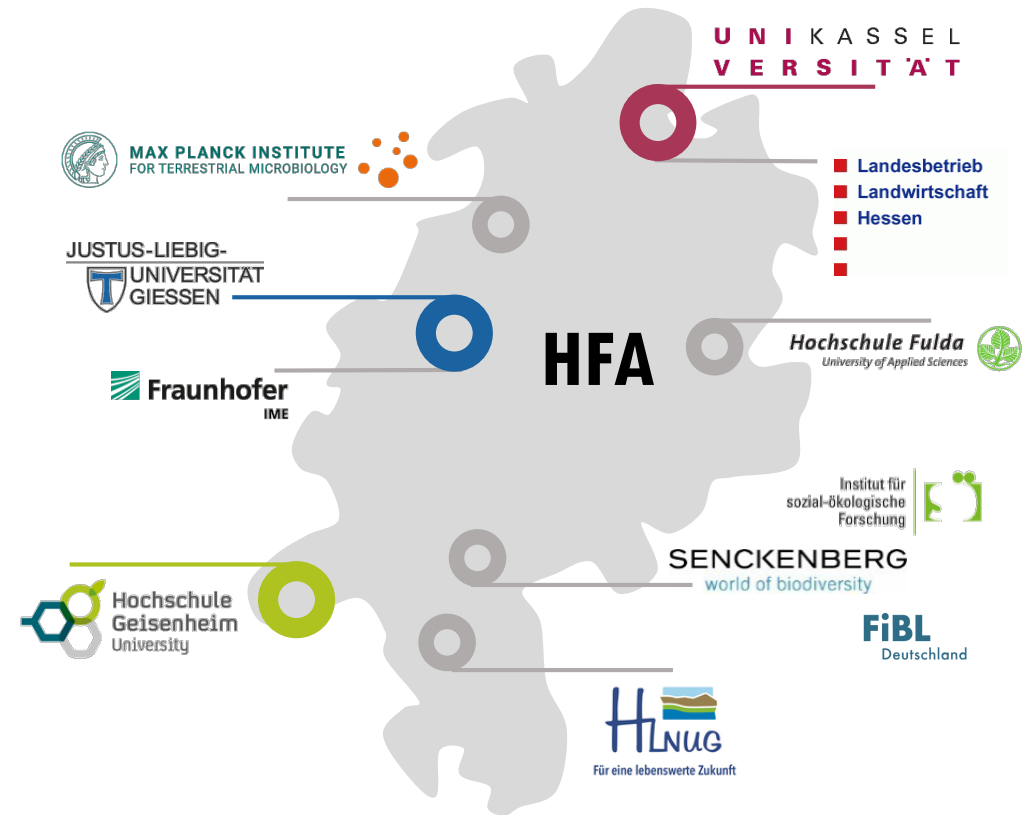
U N I K A S S E L
V E R S I T Ä T

MAX PLANCK INSTITUTE
FOR TERRESTRIAL MICROBIOLOGY

Landesbetrieb
Landwirtschaft
Hessen

JUSTUS-LIEBIG-
UNIVERSITÄT
GIESSEN

HFA

Hochschule Fulda
University of Applied Sciences

Fraunhofer
IME

Institut für
sozial-ökologische
Forschung

SENCKENBERG
world of biodiversity

Hochschule
Geisenheim
University

FiBL
Deutschland

HLNUG
Für eine lebenswerte Zukunft